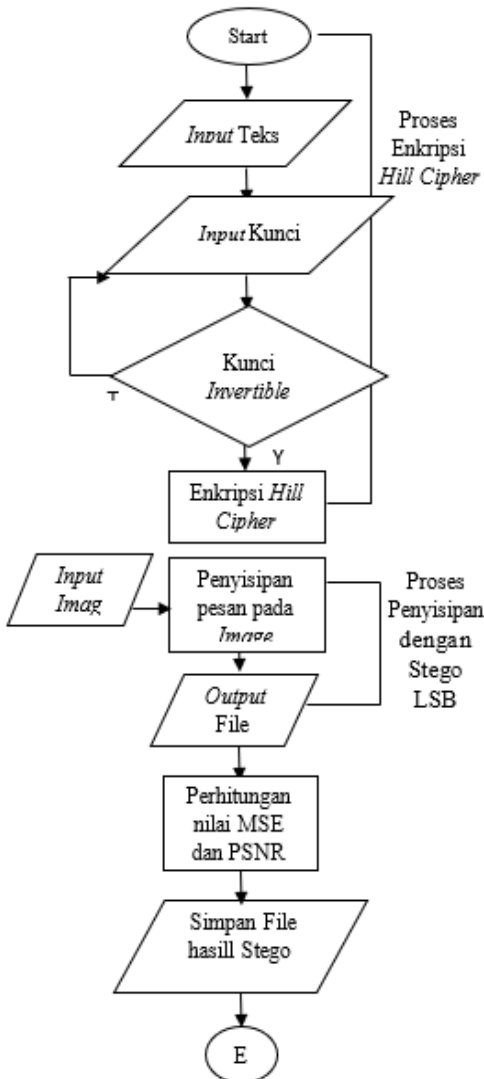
Start

Proses Enkripsi *Hill Cipher*

*Input* Teks

*Input* Kunci

Kunci *Invertible*

T

Y

Enkripsi *Hill Cipher*

*Input Imag*

Penyisipan pesan pada *Image*

Proses Penyisipan dengan Stego LSB

*Output* File

Perhitungan nilai MSE dan PSNR

Simpan File hasill Stego

E